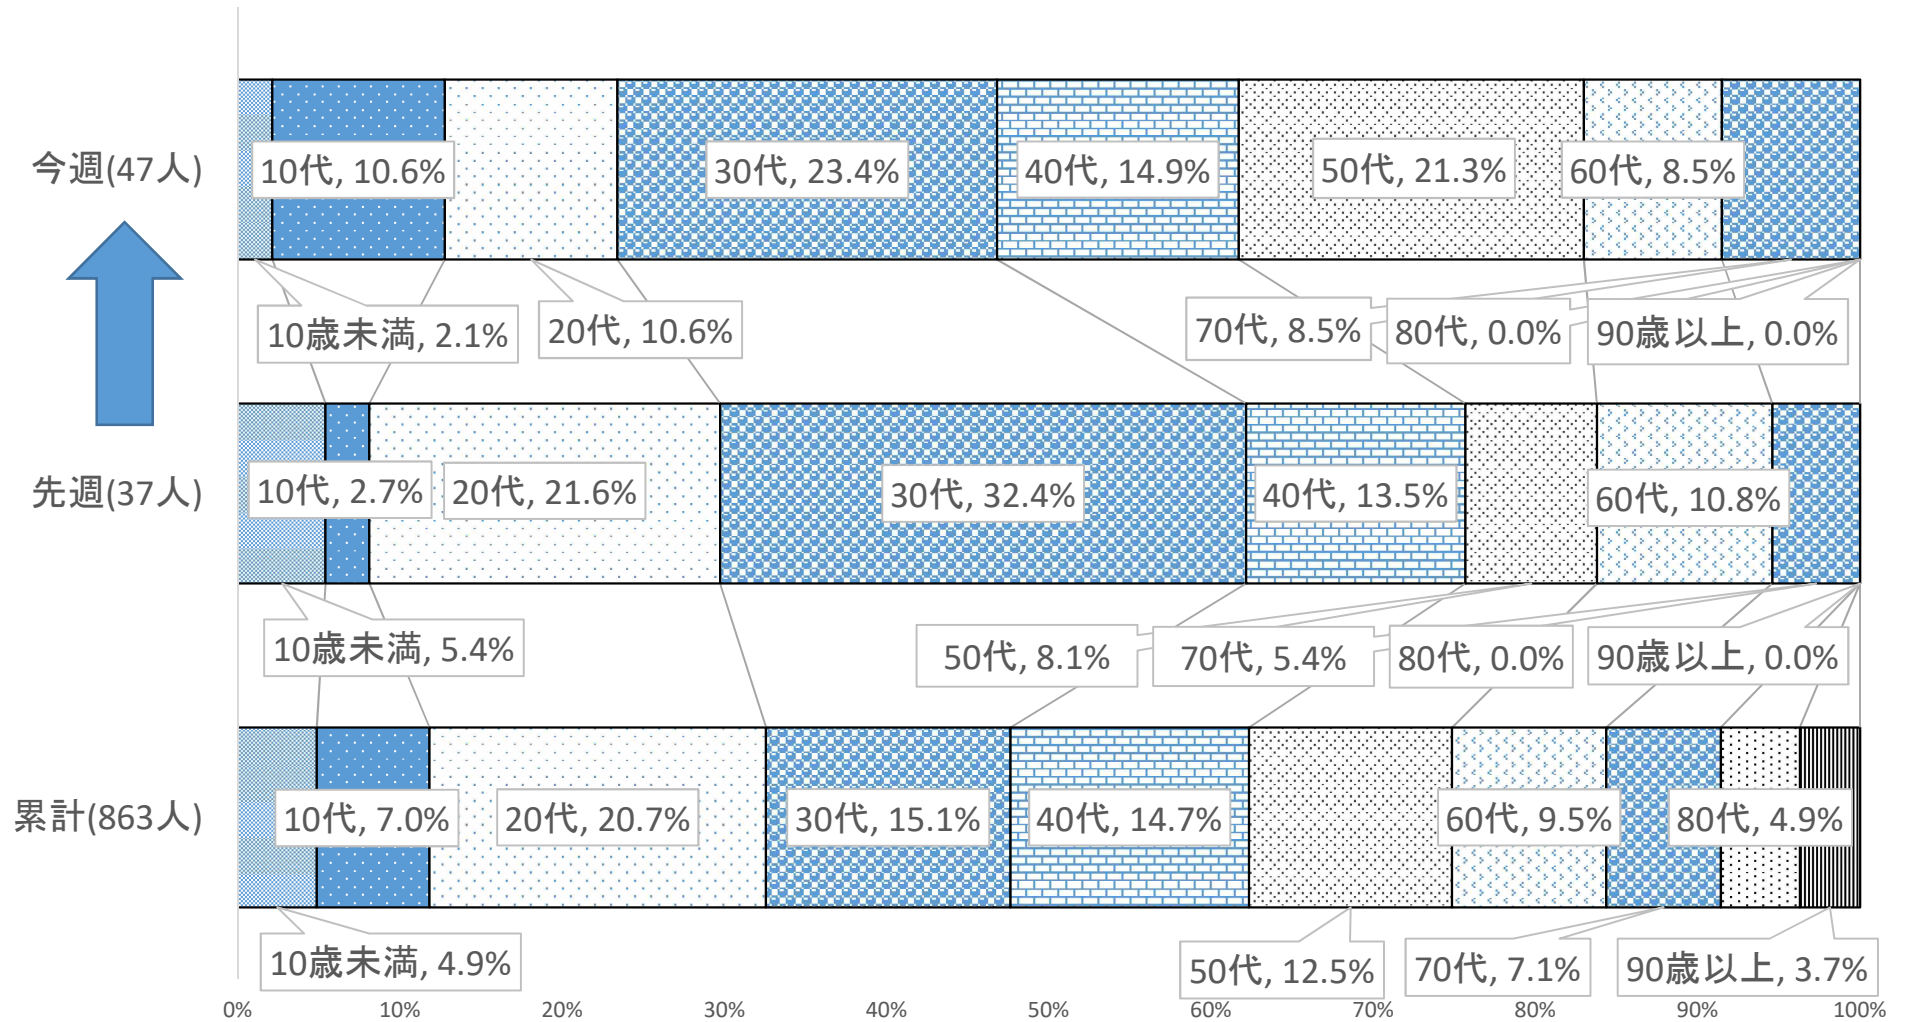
今週(47人)

10代, 10.6%
30代, 23.4%
40代, 14.9%
50代, 21.3%
60代, 8.5%
10歳未満, 2.1%
20代, 10.6%
70代, 8.5%
80代, 0.0%
90歳以上, 0.0%

先週(37人)

10代, 2.7%
20代, 21.6%
30代, 32.4%
40代, 13.5%
60代, 10.8%
10歳未満, 5.4%
50代, 8.1%
70代, 5.4%
80代, 0.0%
90歳以上, 0.0%

累計(863人)

10代, 7.0%
20代, 20.7%
30代, 15.1%
40代, 14.7%
60代, 9.5%
80代, 4.9%
10歳未満, 4.9%
50代, 12.5%
70代, 7.1%
90歳以上, 3.7%

0%
10%
20%
30%
40%
50%
60%
70%
80%
90%
100%